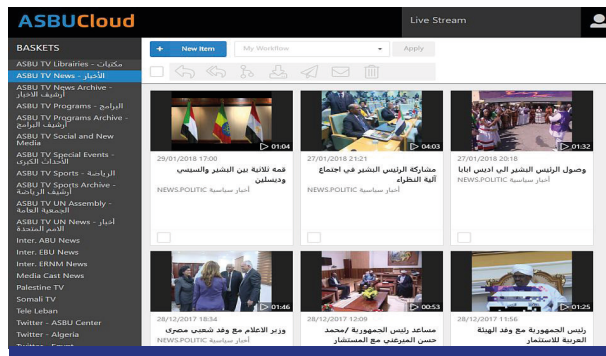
ASBUCloud

Live Stream

BASKETS
ASBU TV Librairies - مكتبات
ASBU TV News - الأخبار
ASBU TV News Archive - أرشيف الأخبار
ASBU TV Programs - البرامج
ASBU TV Programs Archive - أرشيف البرامج
ASBU TV Social and New Media
ASBU TV Special Events - الأحداث الكبرى
ASBU TV Sports - الرياضة
ASBU TV Sports Archive - أرشيف الرياضة
ASBU TV UN Assembly - الجمعية العامة
ASBU TV UN News - أخبار الأمم المتحدة
Inter. ABU News
Inter. EBU News
Inter. ERNM News
Media Cast News
Palestine TV
Somali TV
Tele Leban
Twitter - ASBU Center
Twitter - Algeria
Twitter - Egypt

+ New item
My Workflow
Apply

01:04
29/01/2018 17:00
قمة ثلاثية بين البشير والسيسي وديسلين
NEWS.POLITIC أخبار سياسية

04:03
27/01/2018 21:21
مشاركة الرئيس البشير في اجتماع آلية النظراء
NEWS.POLITIC أخبار سياسية

01:32
27/01/2018 20:18
وصول الرئيس البشير الى اديس ابابا
NEWS.POLITIC أخبار سياسية

01:46
28/12/2017 18:34
وزير الاعلام مع وفد شعبي مصري
NEWS.POLITIC أخبار سياسية

00:53
28/12/2017 12:09
مساعد رئيس الجمهورية /محمد حسن الميرغني مع المستشار

01:25
28/12/2017 11:56
رئيس الجمهورية مع وفد الهيئة العربية للاستثمار